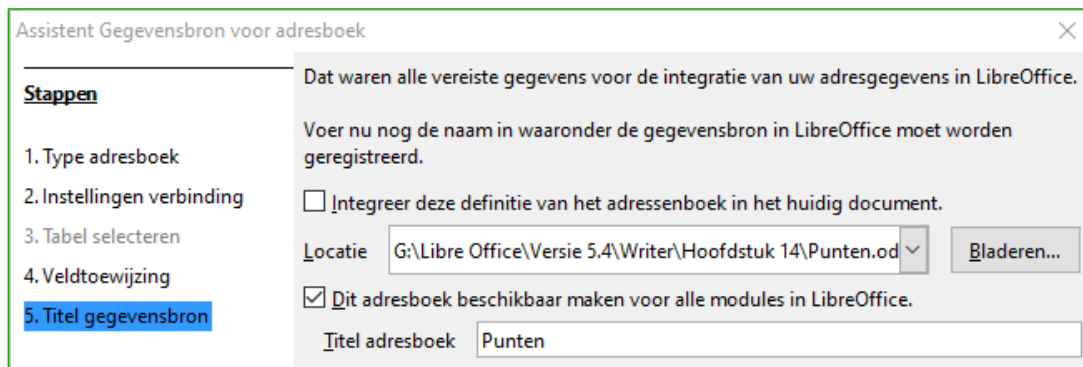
Assistent Gegevensbron voor adresboek

Stappen

1. Type adresboek
2. Instellingen verbinding
3. Tabel selecteren
4. Veldtoewijzing
5. Titel gegevensbron

Dat waren alle vereiste gegevens voor de integratie van uw adresgegevens in LibreOffice.

Voer nu nog de naam in waaronder de gegevensbron in LibreOffice moet worden geregistreerd.

Integreer deze definitie van het adressenboek in het huidig document.

Locatie G:\Libre Office\Versie 5.4\Writer\Hoofdstuk 14\Punten.od

Bladeren...

Dit adresboek beschikbaar maken voor alle modules in LibreOffice.

Titel adresboek Punten